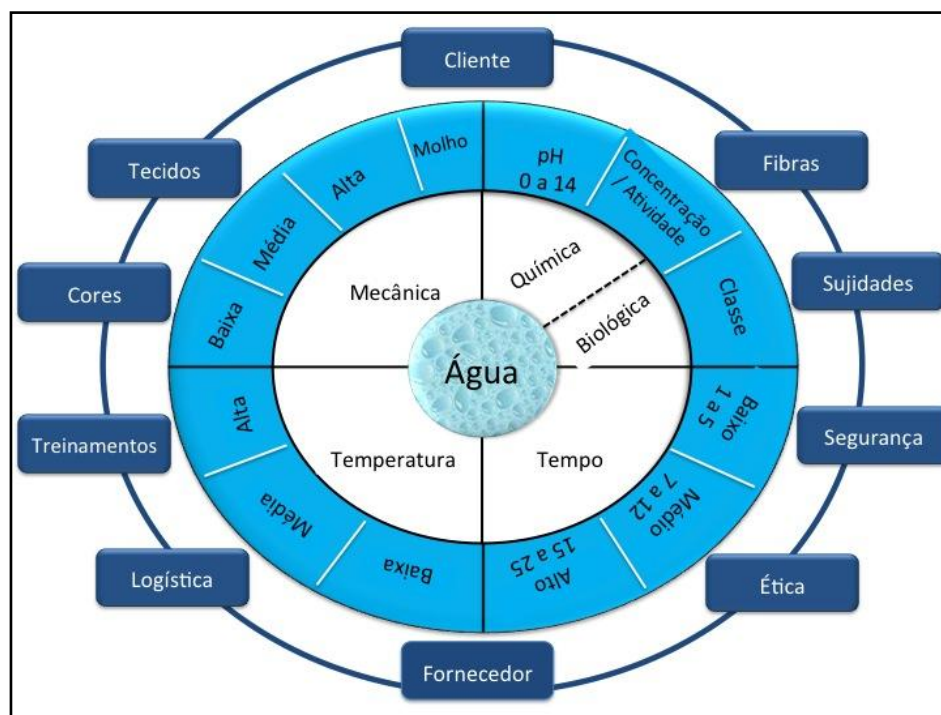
Cliente

Tecidos

Fibras

Cores

Sujidades

Treinamentos

Segurança

Logística

Ética

Fornecedor

Molho
Alta
Média
Baixa

pH
0 a 14

Concentração / Atividade

Classe

Baixo
1 a 5

Médio
7 a 12

Alto
15 a 25

Baixa
Média
Alta

Mecânica

Química

Biológica

Água

Temperatura

Tempo